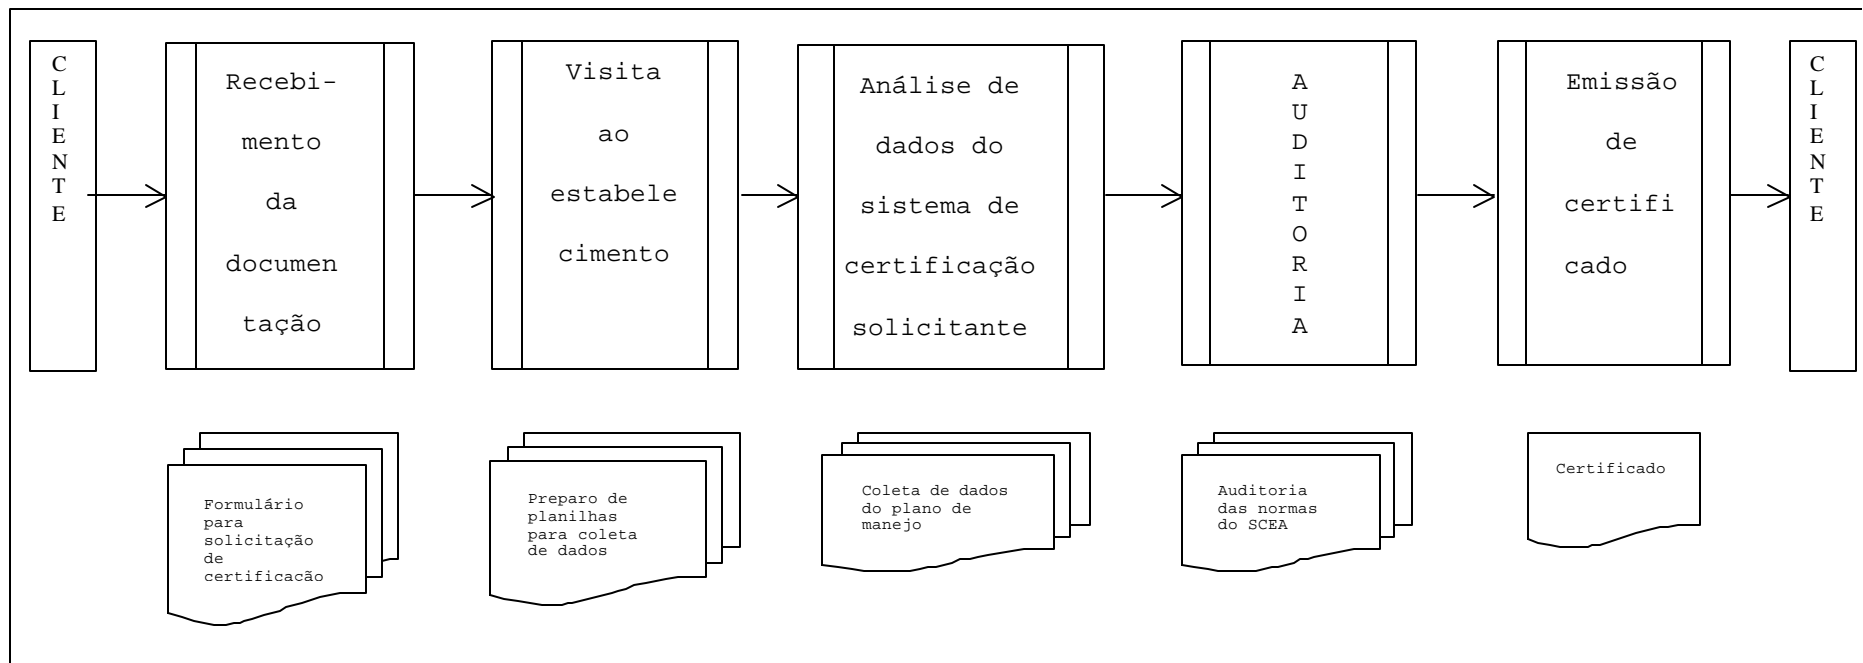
CLIENTE

Recebimento da documentação

Visita ao estabelecimento

Análise de dados do sistema de certificação solicitante

AUDITORIA

Emissão de certificado

CLIENTE

Formulário para solicitação de certificacão

Preparo de planilhas para coleta de dados

Coleta de dados do plano de manejo

Auditoria das normas do SCEA

Certificado